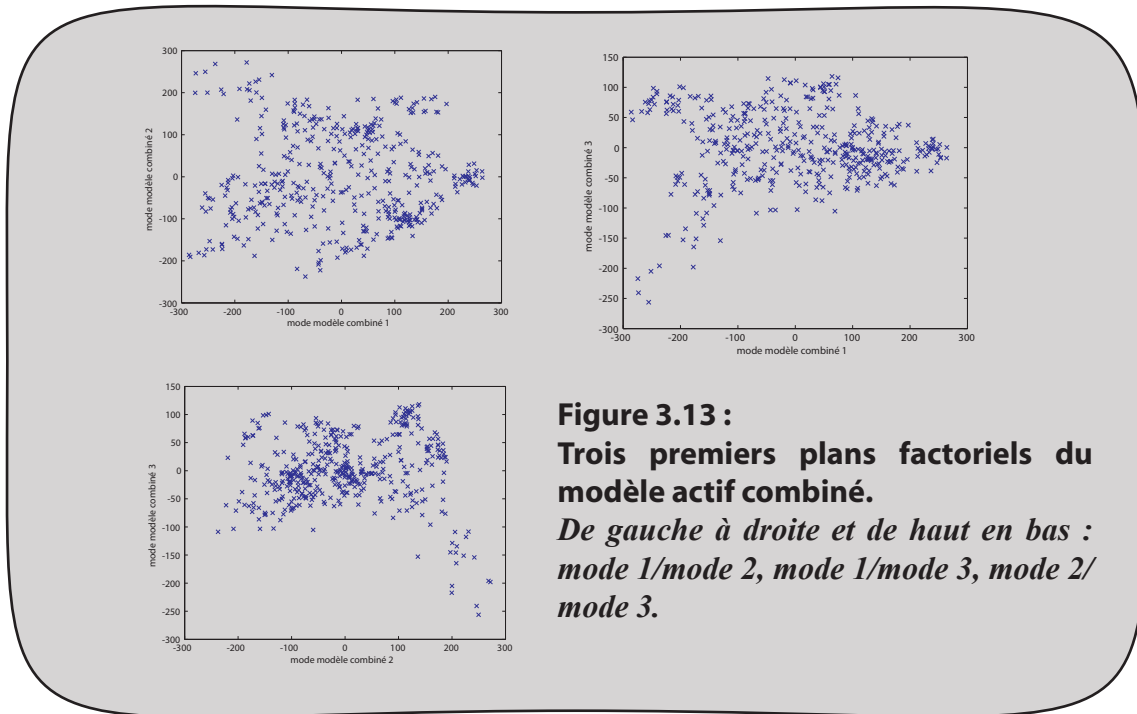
300
200
100
0
-100
-200
-300
mode modèle combiné 2
-300 -200 -100 0 100 200 300
mode modèle combiné 1

150
100
50
0
-50
-100
-150
-200
-250
-300
mode modèle combiné 3
-300 -200 -100 0 100 200 300
mode modèle combiné 1

150
100
50
0
-50
-100
-150
-200
-250
-300
mode modèle combiné 3
-300 -200 -100 0 100 200 300
mode modèle combiné 2

**Figure 3.13 :**

**Trois premiers plans factoriels du modèle actif combiné.**

*De gauche à droite et de haut en bas : mode 1/mode 2, mode 1/mode 3, mode 2/ mode 3.*